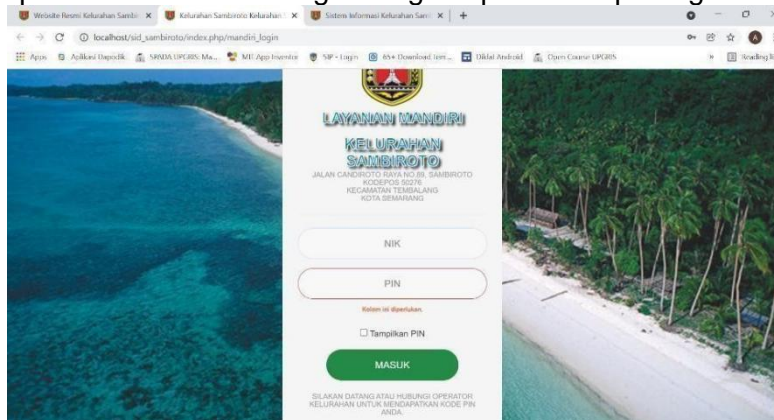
Website Resmi Kelurahan Sambi ×
Kelurahan Sambiroto Kelurahan ×
Sistem Informasi Kelurahan Sam ×
+

localhost/sid_sambiroto/index.php/mandiri_login

Apps Aplikasi Dapodik SINDA UPGRIS: Ma... ME App Inventor SIP - Login 65+ Download tem... Diklat Android Open Course UPGRIS » Reading list

LAYANAN MANDIRI

KELURAHAN SAMBIROTO

JALAN CANDIROTO RAYA NO.89, SAMBIROTO KODEPOS 50276 KECAMATAN TEMBALANG KOTA SEMARANG

NIK

PIN

Kolom ini diperlukan.

Tampilkan PIN

MASUK

SILAKAN DATANG ATAU HUBUNGI OPERATOR KELURAHAN UNTUK MENDAPATKAN KODE PIN ANDA.